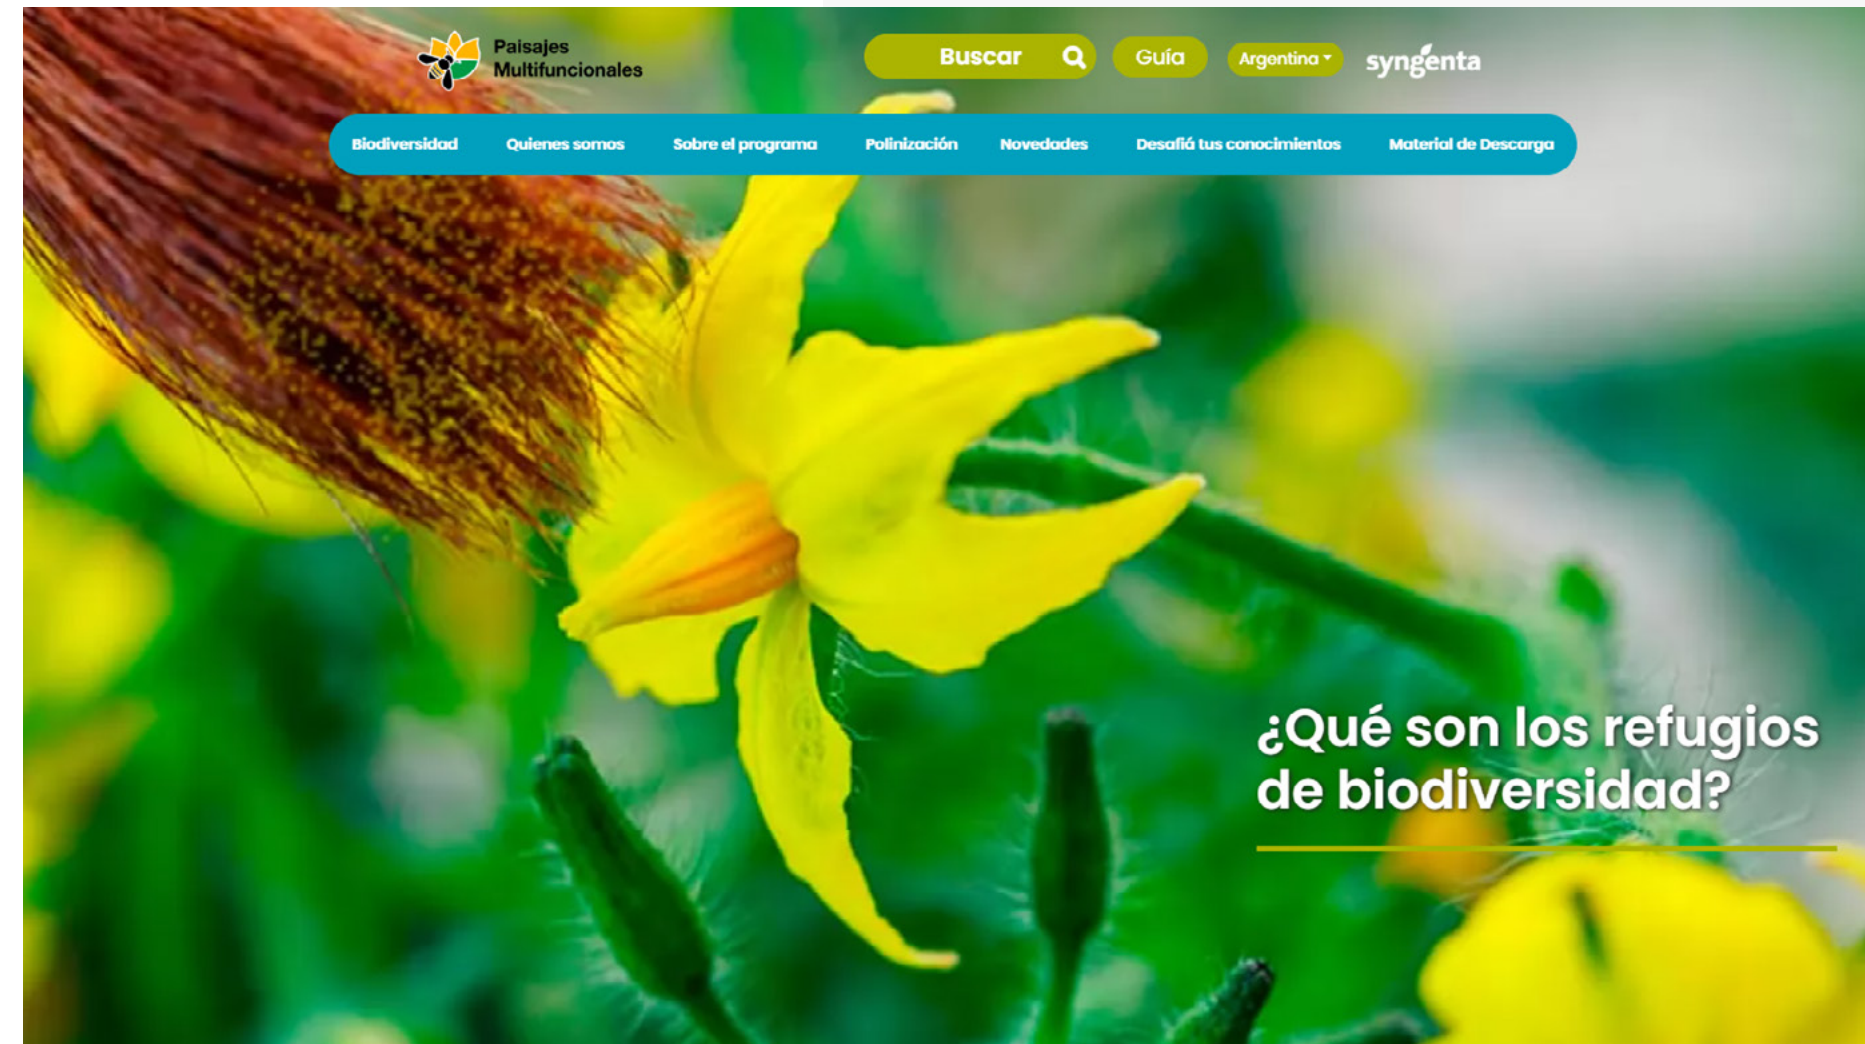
Paisajes Multifuncionales

Buscar

Guía

Argentina

syngenta

Biodiversidad Quienes somos Sobre el programa Polinización Novedades Desafiá tus conocimientos Material de Descarga

¿Qué son los refugios de biodiversidad?